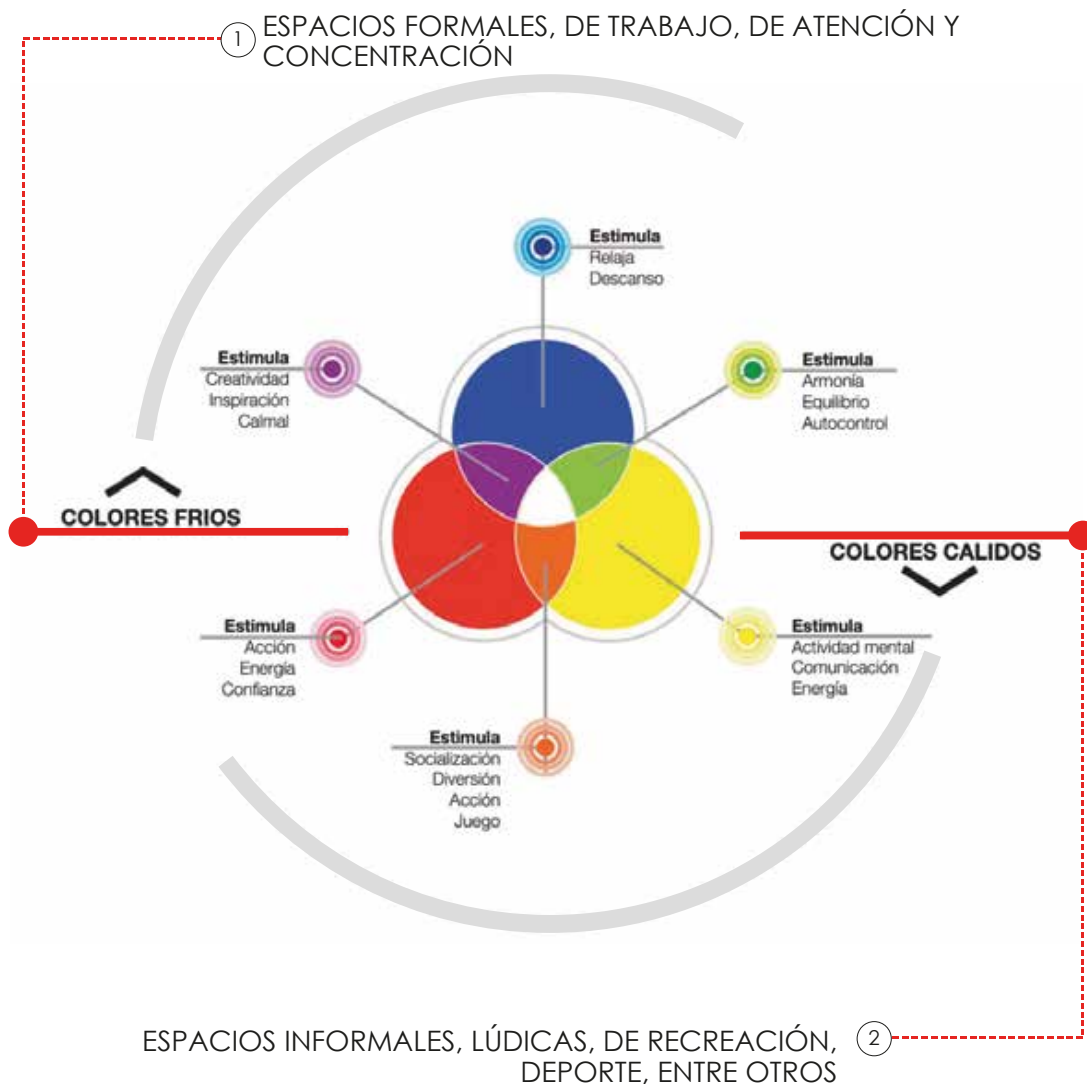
① ESPACIOS FORMALES, DE TRABAJO, DE ATENCIÓN Y CONCENTRACIÓN

Estimula
Relaja
Descanso

Estimula
Creatividad
Inspiración
Calma!

Estimula
Armonía
Equilibrio
Autocontrol

COLORES FRIOS

COLORES CALIDOS

Estimula
Acción
Energía
Confianza

Estimula
Actividad mental
Comunicación
Energía

Estimula
Socialización
Diversión
Acción
Juego

ESPACIOS INFORMALES, LÚDICAS, DE RECREACIÓN, DEPORTE, ENTRE OTROS ②